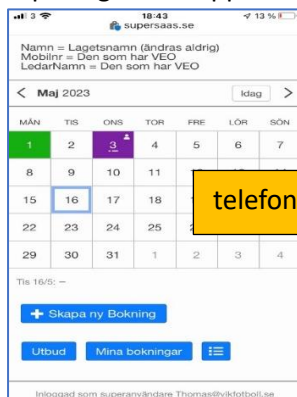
3 18:43 13 %
supersaas.se

Namn = Lagetsnamn (ändras aldrig)
Mobilnr = Den som har VEO
LedarNamn = Den som har VEO

< Maj 2023 Idag >

| MÅN | TIS | ONS | TOR | FRE | LÖR | SÖN |
|---|---|---|---|---|---|---|
| 1 | 2 | 3 | 4 | 5 | 6 | 7 |
| 8 | 9 | 10 | 11 | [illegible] | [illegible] | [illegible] |
| 15 | 16 | 17 | 18 | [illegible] | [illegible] | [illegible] |
| 22 | 23 | 24 | 25 | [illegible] | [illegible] | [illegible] |
| 29 | 30 | 31 | 1 | 2 | 3 | 4 |

telefon

Tis 16/5: –

+ Skapa ny Bokning

Utbud Mina bokningar

Inloggad som superanvändare Thomas@vikfotboll.se